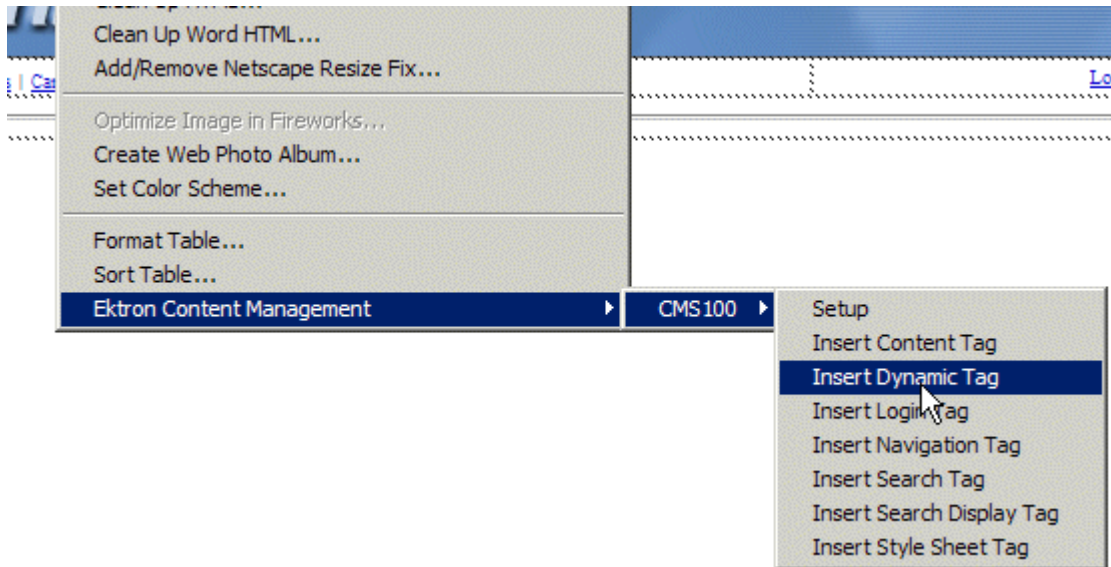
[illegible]
Clean Up Word HTML...
Add/Remove Netscape Resize Fix...

Optimize Image in Fireworks...
Create Web Photo Album...
Set Color Scheme...

Format Table...
Sort Table...
Ektron Content Management

CMS100

Setup
Insert Content Tag
Insert Dynamic Tag
Insert Login Tag
Insert Navigation Tag
Insert Search Tag
Insert Search Display Tag
Insert Style Sheet Tag

s | Ca
Lo